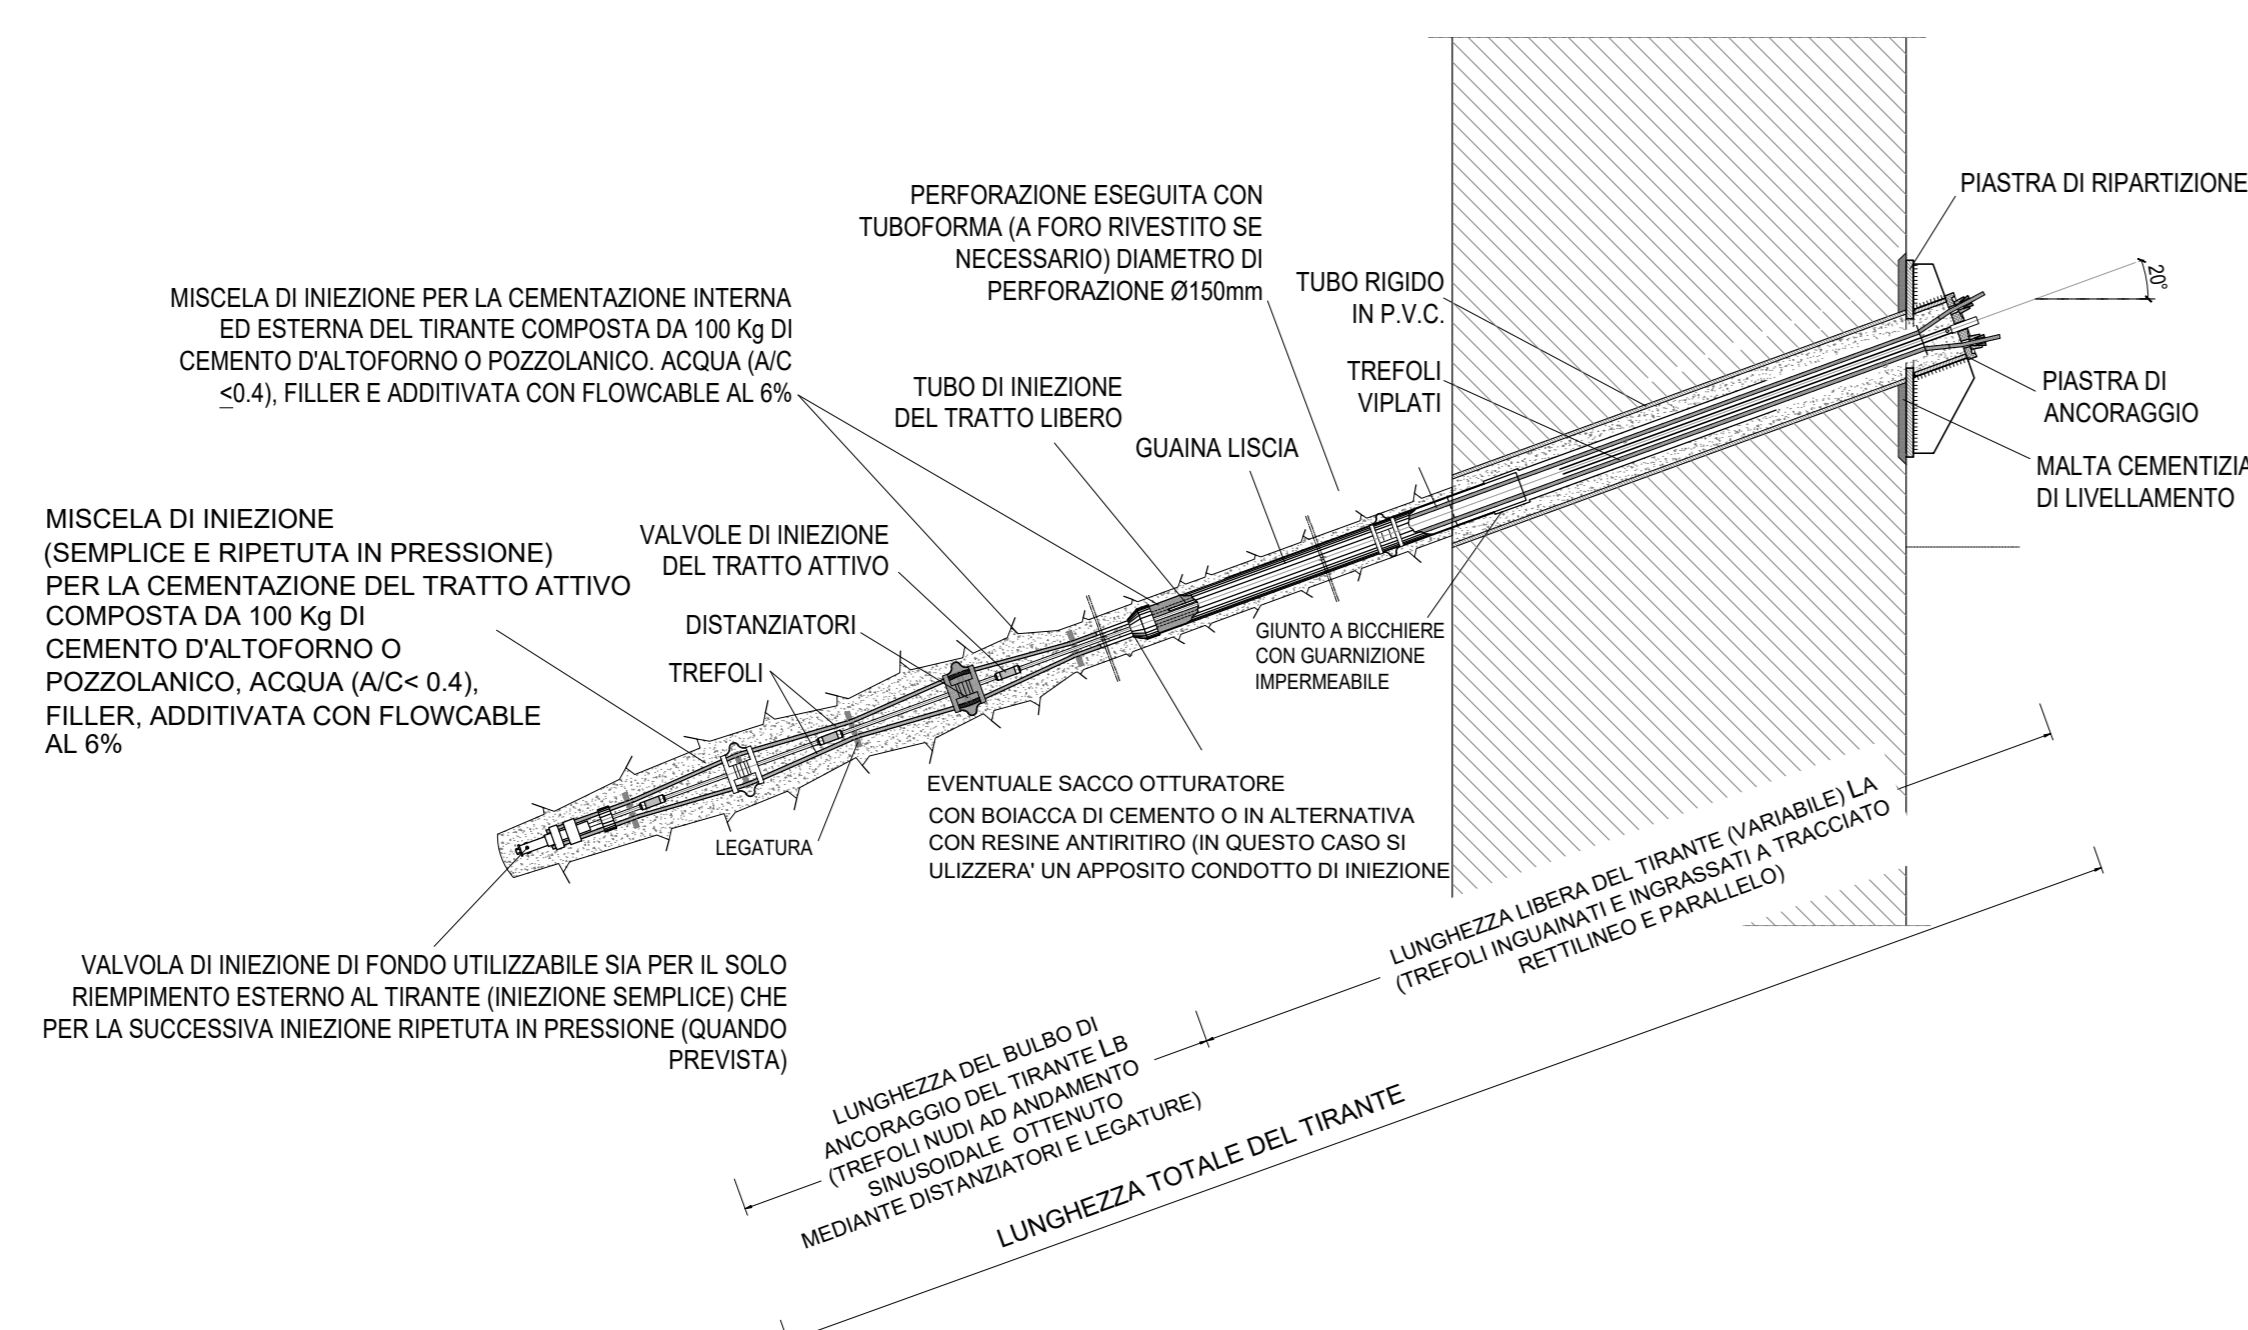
PIASTRA DI RIPARTIZIONE

$20°$

PERFORAZIONE ESEGUITA CON TUBOFORMA (A FORO RIVESTITO SE NECESSARIO) DIAMETRO DI PERFORAZIONE Ø150mm

TUBO RIGIDO IN P.V.C.

MISCELA DI INIEZIONE PER LA CEMENTAZIONE INTERNA ED ESTERNA DEL TIRANTE COMPOSTA DA 100 Kg DI CEMENTO D'ALTOFORNO O POZZOLANICO. ACQUA (A/C $\leq$0.4), FILLER E ADDITIVATA CON FLOWCABLE AL 6%

TREFOLI VIPLATI

PIASTRA DI ANCORAGGIO

TUBO DI INIEZIONE DEL TRATTO LIBERO

GUAINA LISCIA

MALTA CEMENTIZIA DI LIVELLAMENTO

MISCELA DI INIEZIONE (SEMPLICE E RIPETUTA IN PRESSIONE) PER LA CEMENTAZIONE DEL TRATTO ATTIVO COMPOSTA DA 100 Kg DI CEMENTO D'ALTOFORNO O POZZOLANICO, ACQUA (A/C< 0.4), FILLER, ADDITIVATA CON FLOWCABLE AL 6%

VALVOLE DI INIEZIONE DEL TRATTO ATTIVO

DISTANZIATORI

TREFOLI

GIUNTO A BICCHIERE CON GUARNIZIONE IMPERMEABILE

LEGATURA

EVENTUALE SACCO OTTURATORE CON BOIACCA DI CEMENTO O IN ALTERNATIVA CON RESINE ANTIRITIRO (IN QUESTO CASO SI ULIZZERA' UN APPOSITO CONDOTTO DI INIEZIONE

VALVOLA DI INIEZIONE DI FONDO UTILIZZABILE SIA PER IL SOLO RIEMPIMENTO ESTERNO AL TIRANTE (INIEZIONE SEMPLICE) CHE PER LA SUCCESSIVA INIEZIONE RIPETUTA IN PRESSIONE (QUANDO PREVISTA)

LUNGHEZZA LIBERA DEL TIRANTE (VARIABILE) LA (TREFOLI INGUAINATI E INGRASSATI A TRACCIATO RETTILINEO E PARALLELO)

LUNGHEZZA DEL BULBO DI ANCORAGGIO DEL TIRANTE LB (TREFOLI NUDI AD ANDAMENTO SINUSOIDALE OTTENUTO MEDIANTE DISTANZIATORI E LEGATURE)

LUNGHEZZA TOTALE DEL TIRANTE